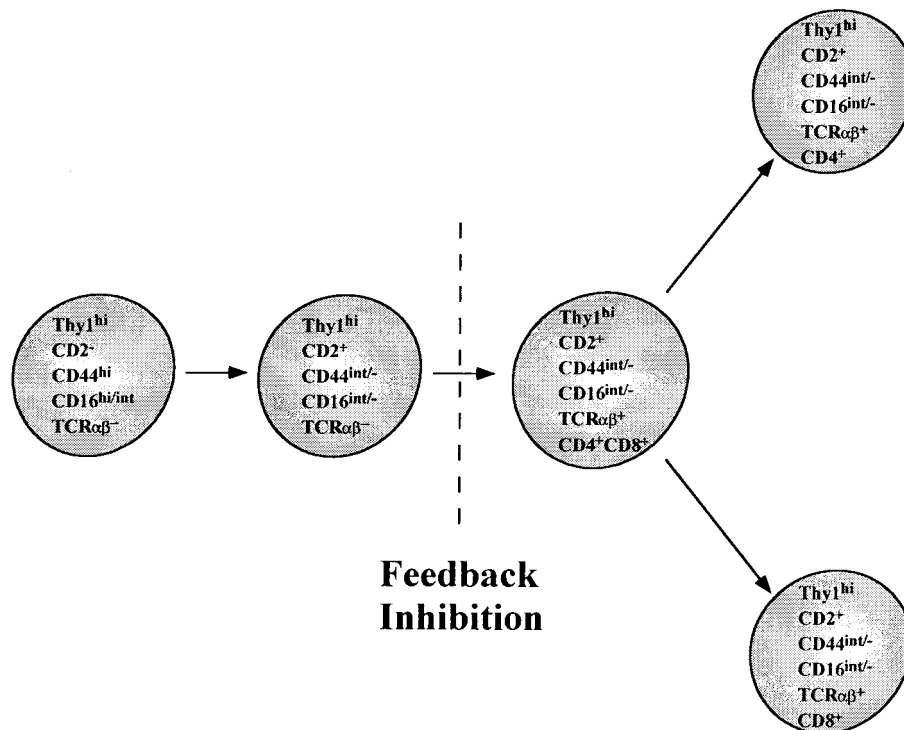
Thy1$^{hi}$
CD2$^{+}$
CD44$^{int/-}$
CD16$^{int/-}$
TCR$\alpha\beta^{+}$
CD4$^{+}$

Thy1$^{hi}$
CD2$^{-}$
CD44$^{hi}$
CD16$^{hi/int}$
TCR$\alpha\beta^{-}$

Thy1$^{hi}$
CD2$^{+}$
CD44$^{int/-}$
CD16$^{int/-}$
TCR$\alpha\beta^{-}$

Thy1$^{hi}$
CD2$^{+}$
CD44$^{int/-}$
CD16$^{int/-}$
TCR$\alpha\beta^{+}$
CD4$^{+}$CD8$^{+}$

Feedback Inhibition

Thy1$^{hi}$
CD2$^{+}$
CD44$^{int/-}$
CD16$^{int/-}$
TCR$\alpha\beta^{+}$
CD8$^{+}$